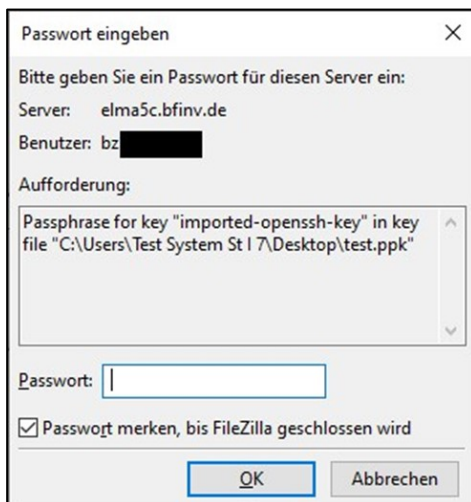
Passwort eingeben

×

Bitte geben Sie ein Passwort für diesen Server ein:

Server: elma5c.bfinv.de

Benutzer: bz

Aufforderung:

Passphrase for key "imported-openssh-key" in key file "C:\Users\Test System St I 7\Desktop\test.ppk"

Passwort:

Passwort merken, bis FileZilla geschlossen wird

OK

Abbrechen